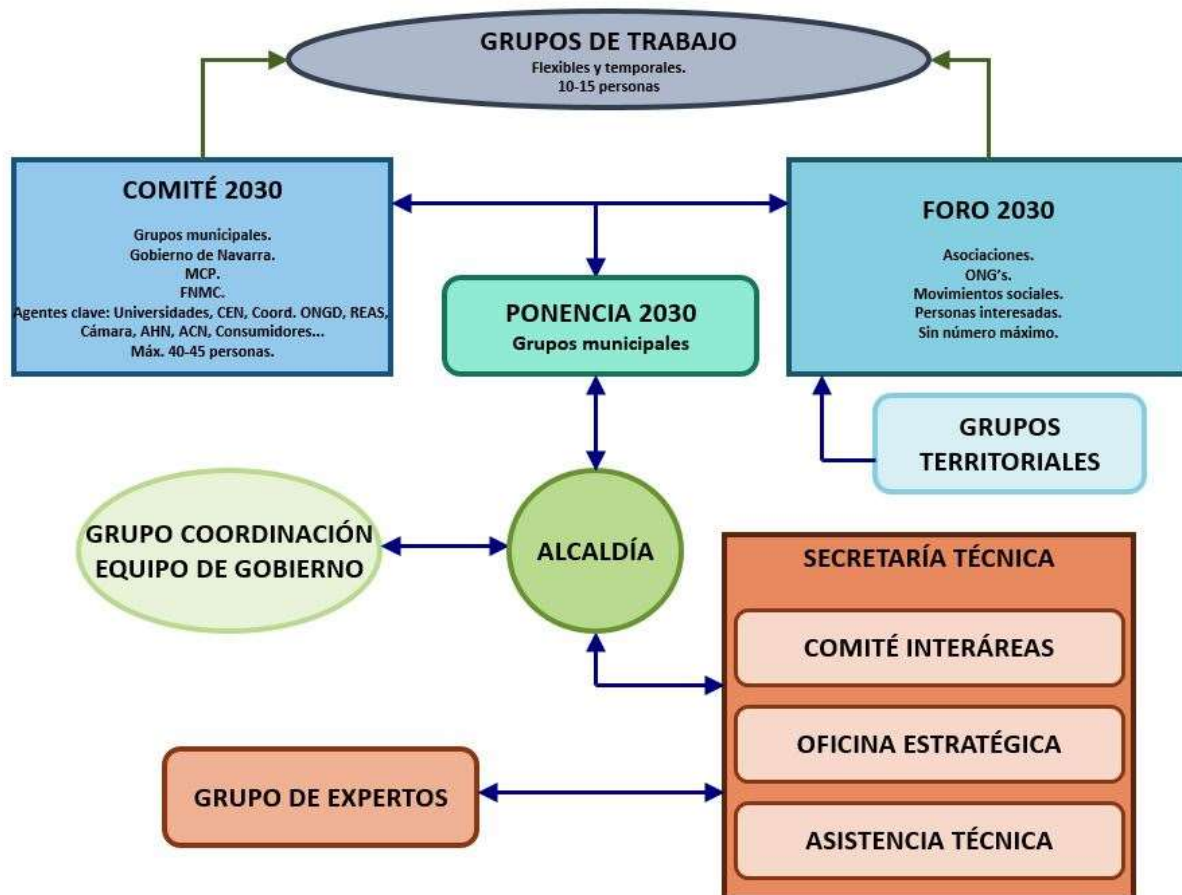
GRUPOS DE TRABAJO
Flexibles y temporales.
10-15 personas

COMITÉ 2030
Grupos municipales.
Gobierno de Navarra.
MCP.
FNMC.
Agentes clave: Universidades, CEN, Coord. ONGD, REAS, Cámara, AHN, ACN, Consumidores...
Máx. 40-45 personas.

FORO 2030
Asociaciones.
ONG's.
Movimientos sociales.
Personas interesadas.
Sin número máximo.

PONENCIA 2030
Grupos municipales

GRUPOS TERRITORIALES

GRUPO COORDINACIÓN EQUIPO DE GOBIERNO

ALCALDÍA

SECRETARÍA TÉCNICA

COMITÉ INTERÁREAS

OFICINA ESTRATÉGICA

ASISTENCIA TÉCNICA

GRUPO DE EXPERTOS